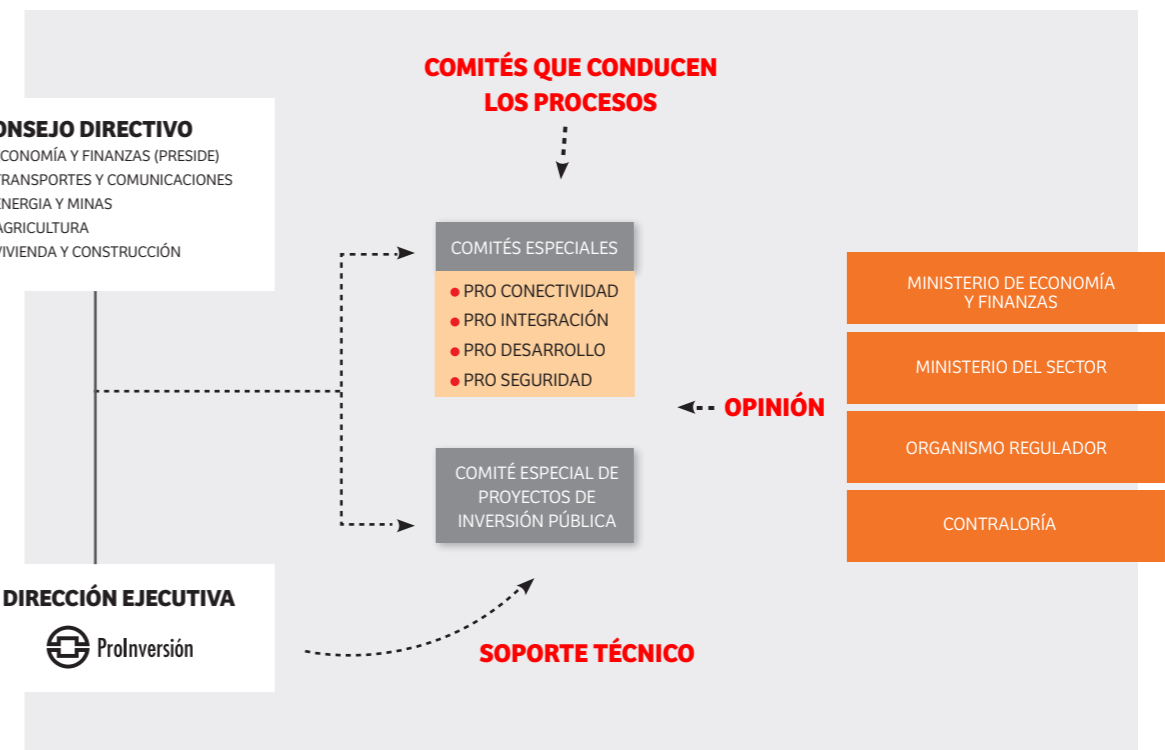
COMITÉS QUE CONDUCEN LOS PROCESOS

ONSEJO DIRECTIVO
CONOMÍA Y FINANZAS (PRESIDE)
TRANSPORTES Y COMUNICACIONES
ENERGIA Y MINAS
AGRICULTURA
VIVIENDA Y CONSTRUCCIÓN

COMITÉS ESPECIALES
PRO CONECTIVIDAD
PRO INTEGRACIÓN
PRO DESARROLLO
PRO SEGURIDAD

MINISTERIO DE ECONOMÍA Y FINANZAS

MINISTERIO DEL SECTOR

OPINIÓN

ORGANISMO REGULADOR

COMITÉ ESPECIAL DE PROYECTOS DE INVERSIÓN PÚBLICA

CONTRALORÍA

DIRECCIÓN EJECUTIVA
ProInversión

SOPORTE TÉCNICO